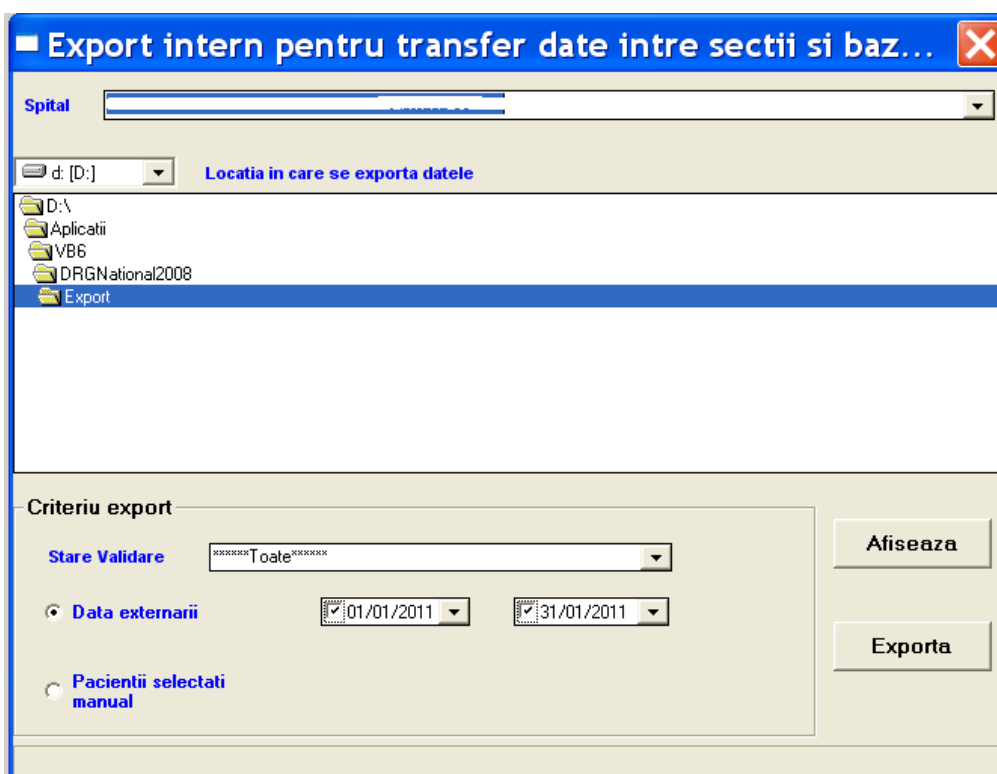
Export intern pentru transfer date intre sectii si baz...

Spital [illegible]

d: [D:]

Locatia in care se exporta datele

D:\
Aplicatii
VB6
DRGNational2008
Export

Criteriu export

Stare Validare ******Toate******

Data externarii 01/01/2011 31/01/2011

Pacientii selectati manual

Afiseaza

Exporta